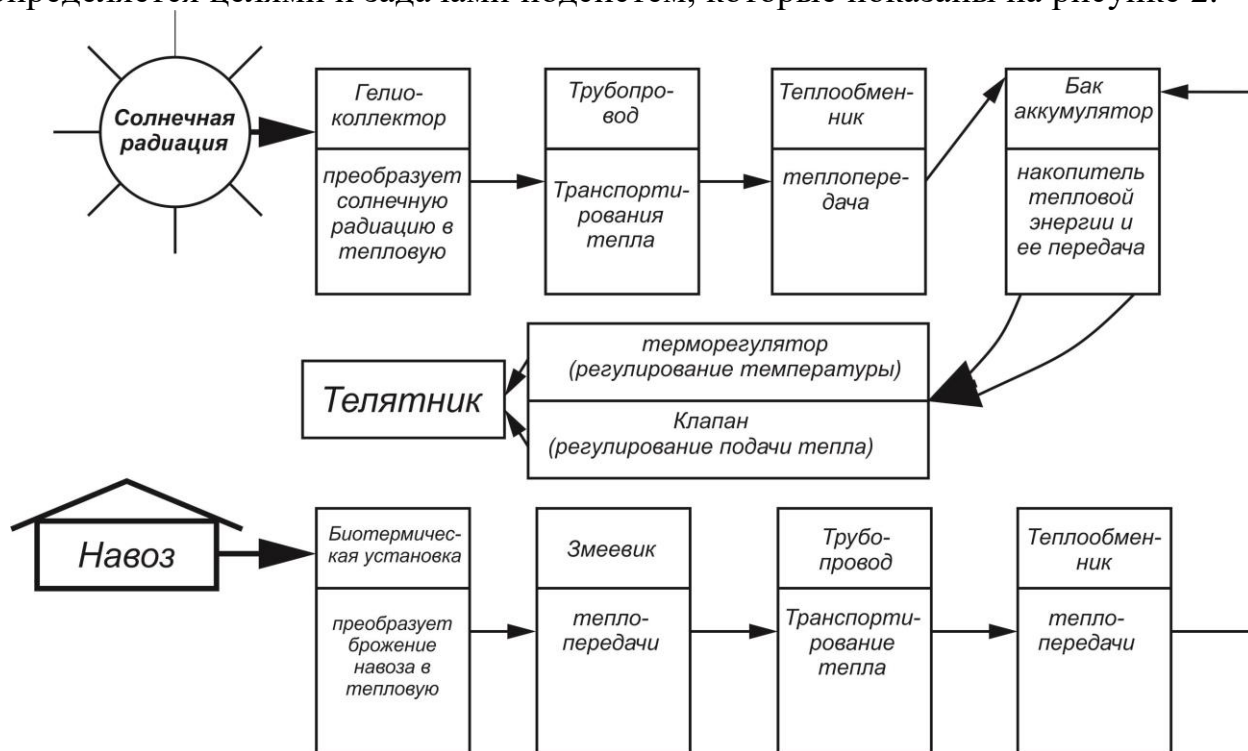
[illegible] определяется целями и задачами подсистем, которые показаны на рисунке 2.

Солнечная радиация

Гелиоколлектор

преобразует солнечную радиацию в тепловую

Трубопровод

Транспортирования тепла

Теплообменник

теплопередача

Бак аккумулятор

накопитель тепловой энергии и ее передача

терморегулятор (регулирование температуры)

Клапан (регулирование подачи тепла)

Телятник

Навоз

Биотермическая установка

преобразует брожение навоза в тепловую

Змеевик

теплопередачи

Трубопровод

Транспортирование тепла

Теплообменник

теплопередачи